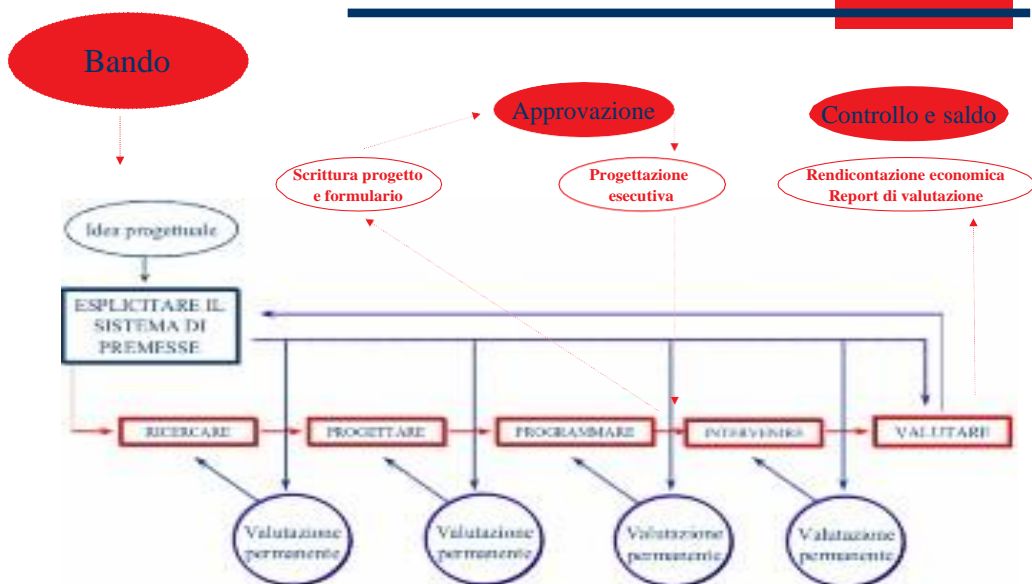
Bando

Approvazione

Controllo e saldo

Scrittura progetto e formulario

Progettazione esecutiva

Rendicontazione economica
Report di valutazione

Idea progettuale

ESPLICITARE IL SISTEMA DI PREMESSE

RICERCARE

PROGETTARE

PROGRAMMARE

INTERVENIRE

VALUTARE

Valutazione permanente

Valutazione permanente

Valutazione permanente

Valutazione permanente